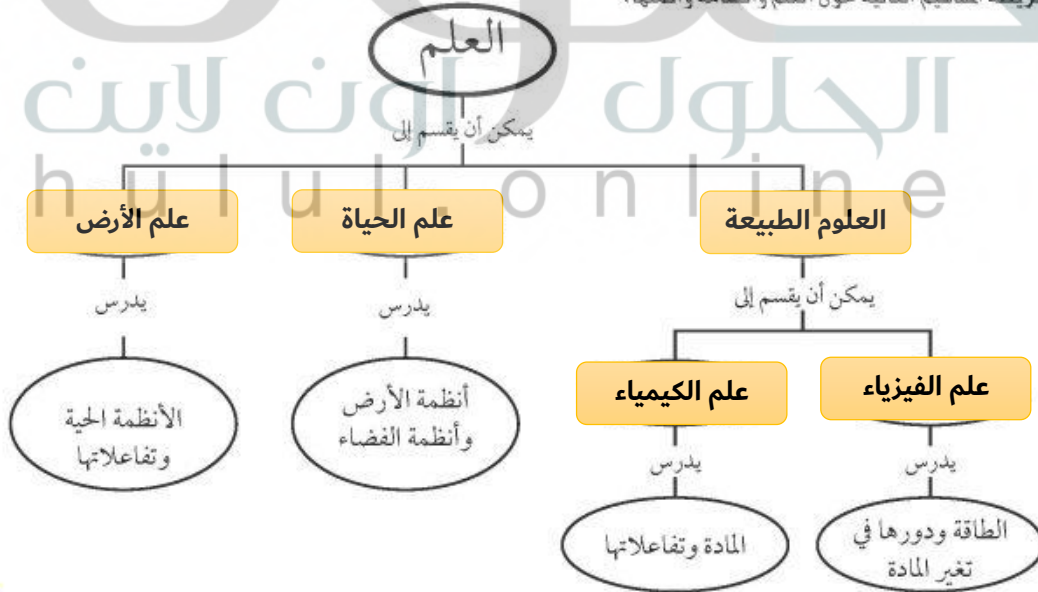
العلم

يمكن أن يقسم إلى

العلوم الطبيعة

علم الحياة

علم الأرض

يدرس

يدرس

أنظمة الأرض وأنظمة الفضاء

الأنظمة الحية وتفاعلاتها

يمكن أن يقسم إلى

علم الفيزياء

علم الكيمياء

يدرس

يدرس

الطاقة ودورها في تغير المادة

المادة وتفاعلاتها

الحلول اونلاين
hulul online